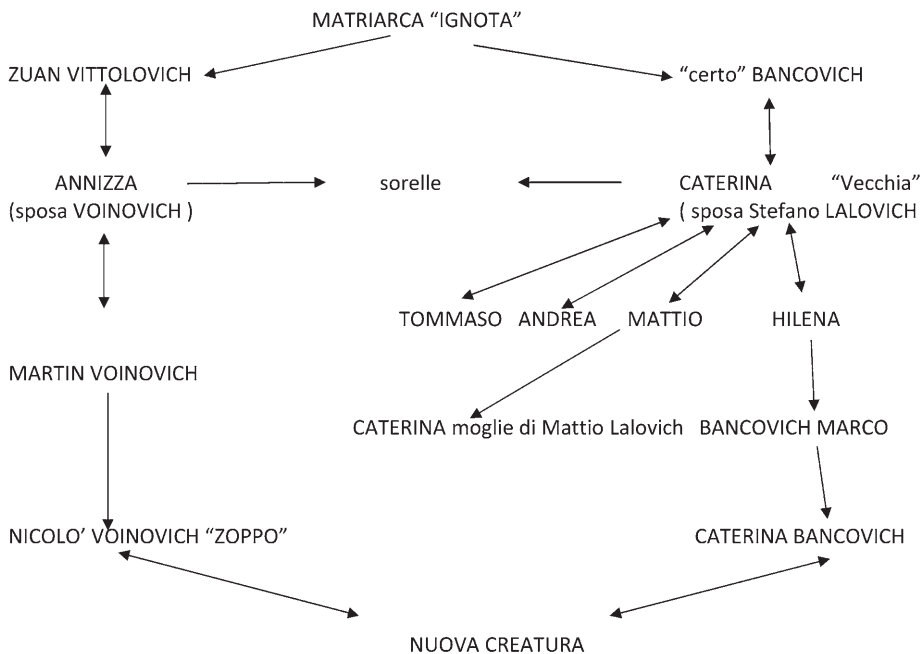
MATRIARCA “IGNOTA”

ZUAN VITTOLOVICH

“certo” BANCOVICH

ANNIZZA
(sposa VOINOVICH )

sorelle

CATERINA “Vecchia”
( sposa Stefano LALOVICH

TOMMASO ANDREA MATTIO HILENA

MARTIN VOINOVICH

CATERINA moglie di Mattio Lalovich

BANCOVICH MARCO

NICOLO’ VOINOVICH “ZOPPO”

CATERINA BANCOVICH

NUOVA CREATURA